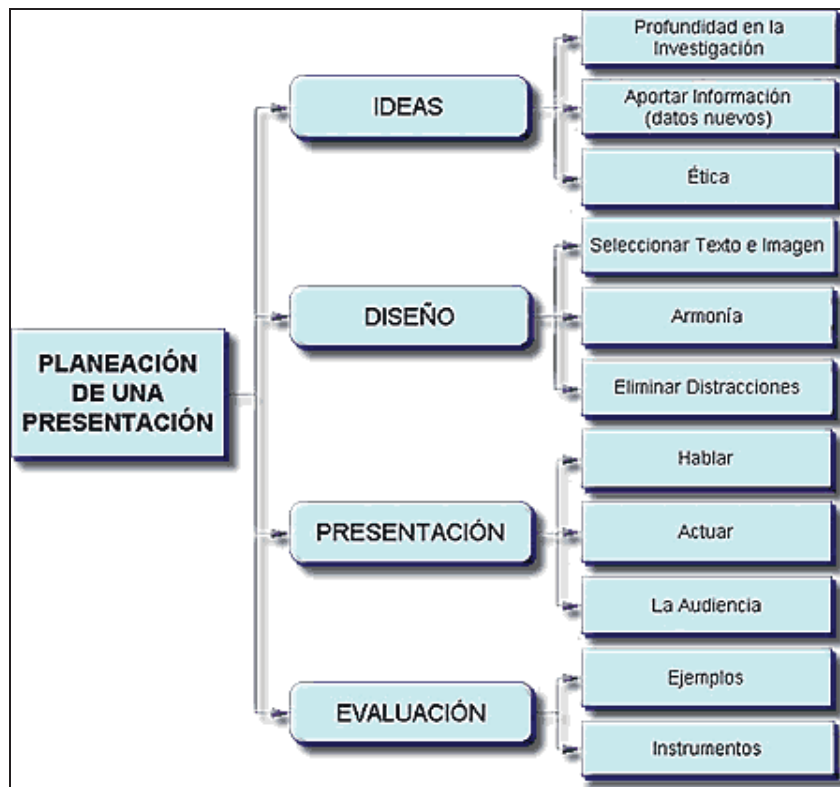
PLANEACIÓN DE UNA PRESENTACIÓN

IDEAS

Profundidad en la Investigación

Aportar Información (datos nuevos)

Ética

DISEÑO

Seleccionar Texto e Imagen

Armonía

Eliminar Distracciones

PRESENTACIÓN

Hablar

Actuar

La Audiencia

EVALUACIÓN

Ejemplos

Instrumentos